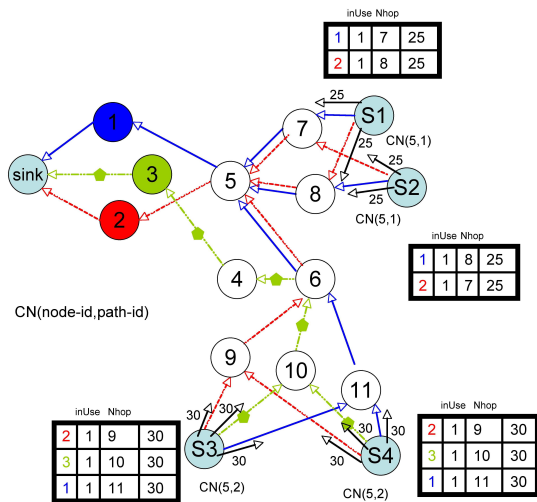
inUse Nhop

| 1 | 1 | 7 | 25 |
|---|---|---|---|
| 2 | 1 | 8 | 25 |

25
1
S1
7
25
CN(5,1)
25
sink
3
5
8
S2
2
25
CN(5,1)

inUse Nhop

| 1 | 1 | 8 | 25 |
|---|---|---|---|
| 2 | 1 | 7 | 25 |

4
6
CN(node-id,path-id)
9
10
11
inUse Nhop
30
30
30
30

| 2 | 1 | 9 | 30 |
|---|---|---|---|
| 3 | 1 | 10 | 30 |
| 1 | 1 | 11 | 30 |

S3
30
30
S4
30
CN(5,2)
CN(5,2)

inUse Nhop

| 2 | 1 | 9 | 30 |
|---|---|---|---|
| 3 | 1 | 10 | 30 |
| 1 | 1 | 11 | 30 |